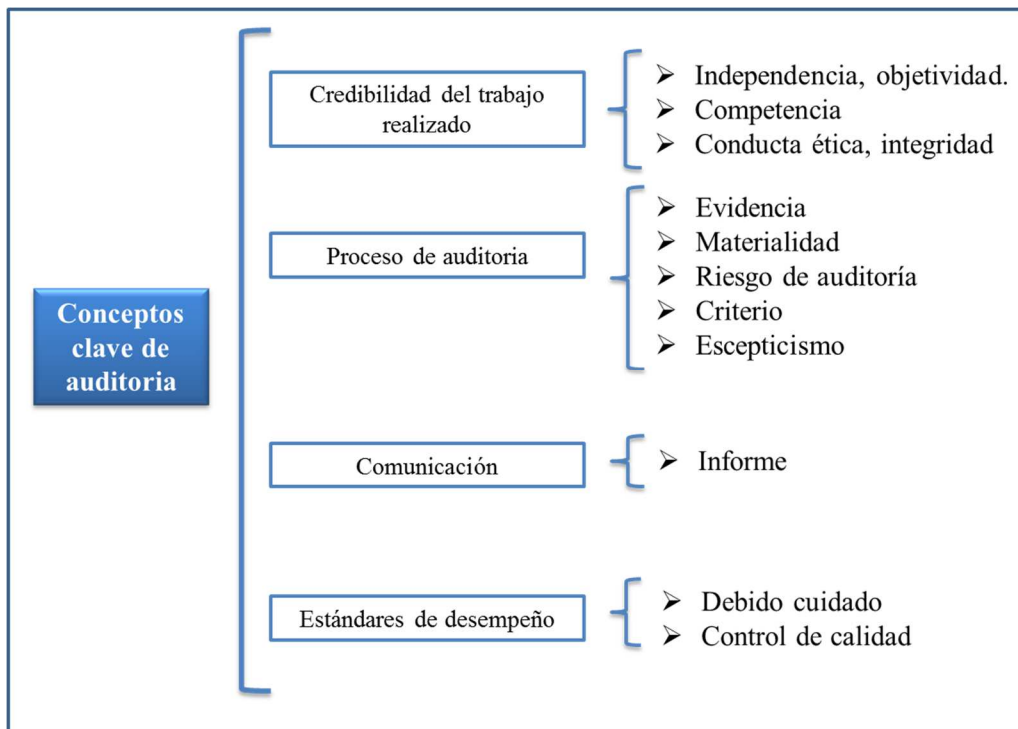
Conceptos clave de auditoria

Credibilidad del trabajo realizado
- Independencia, objetividad.
- Competencia
- Conducta ética, integridad

Proceso de auditoria
- Evidencia
- Materialidad
- Riesgo de auditoría
- Criterio
- Escepticismo

Comunicación
- Informe

Estándares de desempeño
- Debido cuidado
- Control de calidad